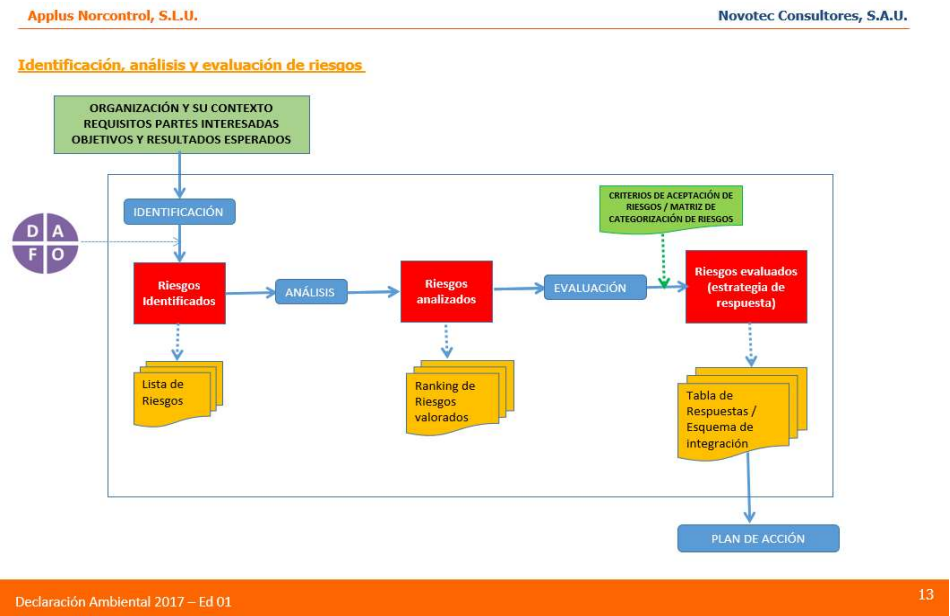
Applus Norcontrol, S.L.U.

Novotec Consultores, S.A.U.

Identificación, análisis y evaluación de riesgos

ORGANIZACIÓN Y SU CONTEXTO
REQUISITOS PARTES INTERESADAS
OBJETIVOS Y RESULTADOS ESPERADOS

IDENTIFICACIÓN

D A
F O

Riesgos Identificados

ANÁLISIS

Riesgos analizados

EVALUACIÓN

CRITERIOS DE ACEPTACIÓN DE RIESGOS / MATRIZ DE CATEGORIZACIÓN DE RIESGOS

Riesgos evaluados (estrategia de respuesta)

Lista de Riesgos

Ranking de Riesgos valorados

Tabla de Respuestas / Esquema de integración

PLAN DE ACCIÓN

Declaración Ambiental 2017 – Ed 01

13